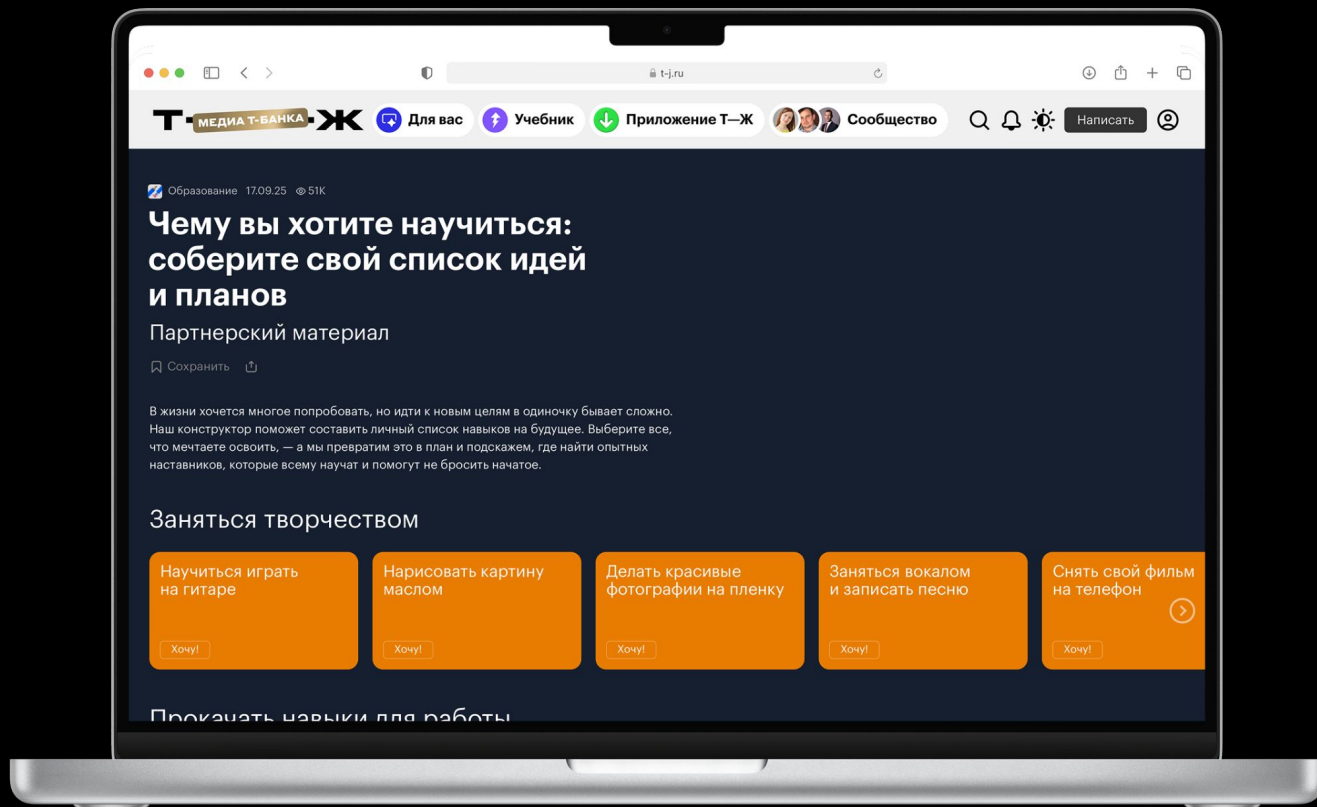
t-j.ru

Т—МЕДИА Т-БАНКА—Ж Для вас Учебник Приложение Т—Ж Сообщество Написать

Образование 17.09.25 51K

Чему вы хотите научиться: соберите свой список идей и планов

Партнерский материал

Сохранить

В жизни хочется многое попробовать, но идти к новым целям в одиночку бывает сложно. Наш конструктор поможет составить личный список навыков на будущее. Выберите все, что мечтаете освоить, — а мы превратим это в план и подскажем, где найти опытных наставников, которые всему научат и помогут не бросить начатое.

Заняться творчеством

Научиться играть на гитаре
Хочу!

Нарисовать картину маслом
Хочу!

Делать красивые фотографии на пленку
Хочу!

Заняться вокалом и записать песню
Хочу!

Снять свой фильм на телефон
Хочу!

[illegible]